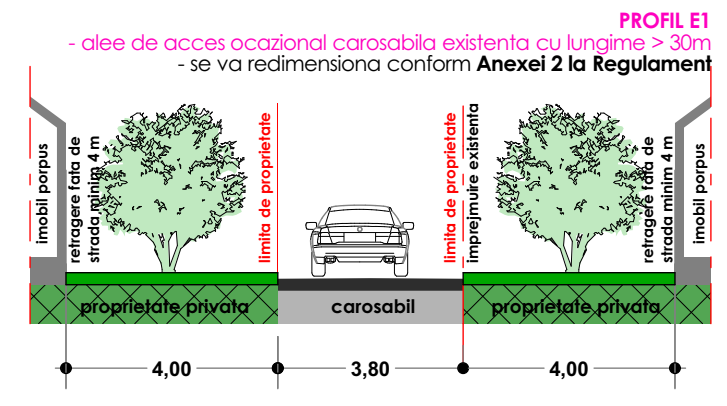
PROFIL E1
- alee de acces ocazional carosabila existenta cu lungime > 30m
- se va redimensiona conform Anexei 2 la Regulament

imobil porpus
retragere fata de strada minim 4 m
limita de proprietate
limita de proprietate
imprejmuire existenta
retragere fata de strada minim 4 m
imobil porpus

proprietate privata
carosabil
proprietate privata

4,00
3,80
4,00